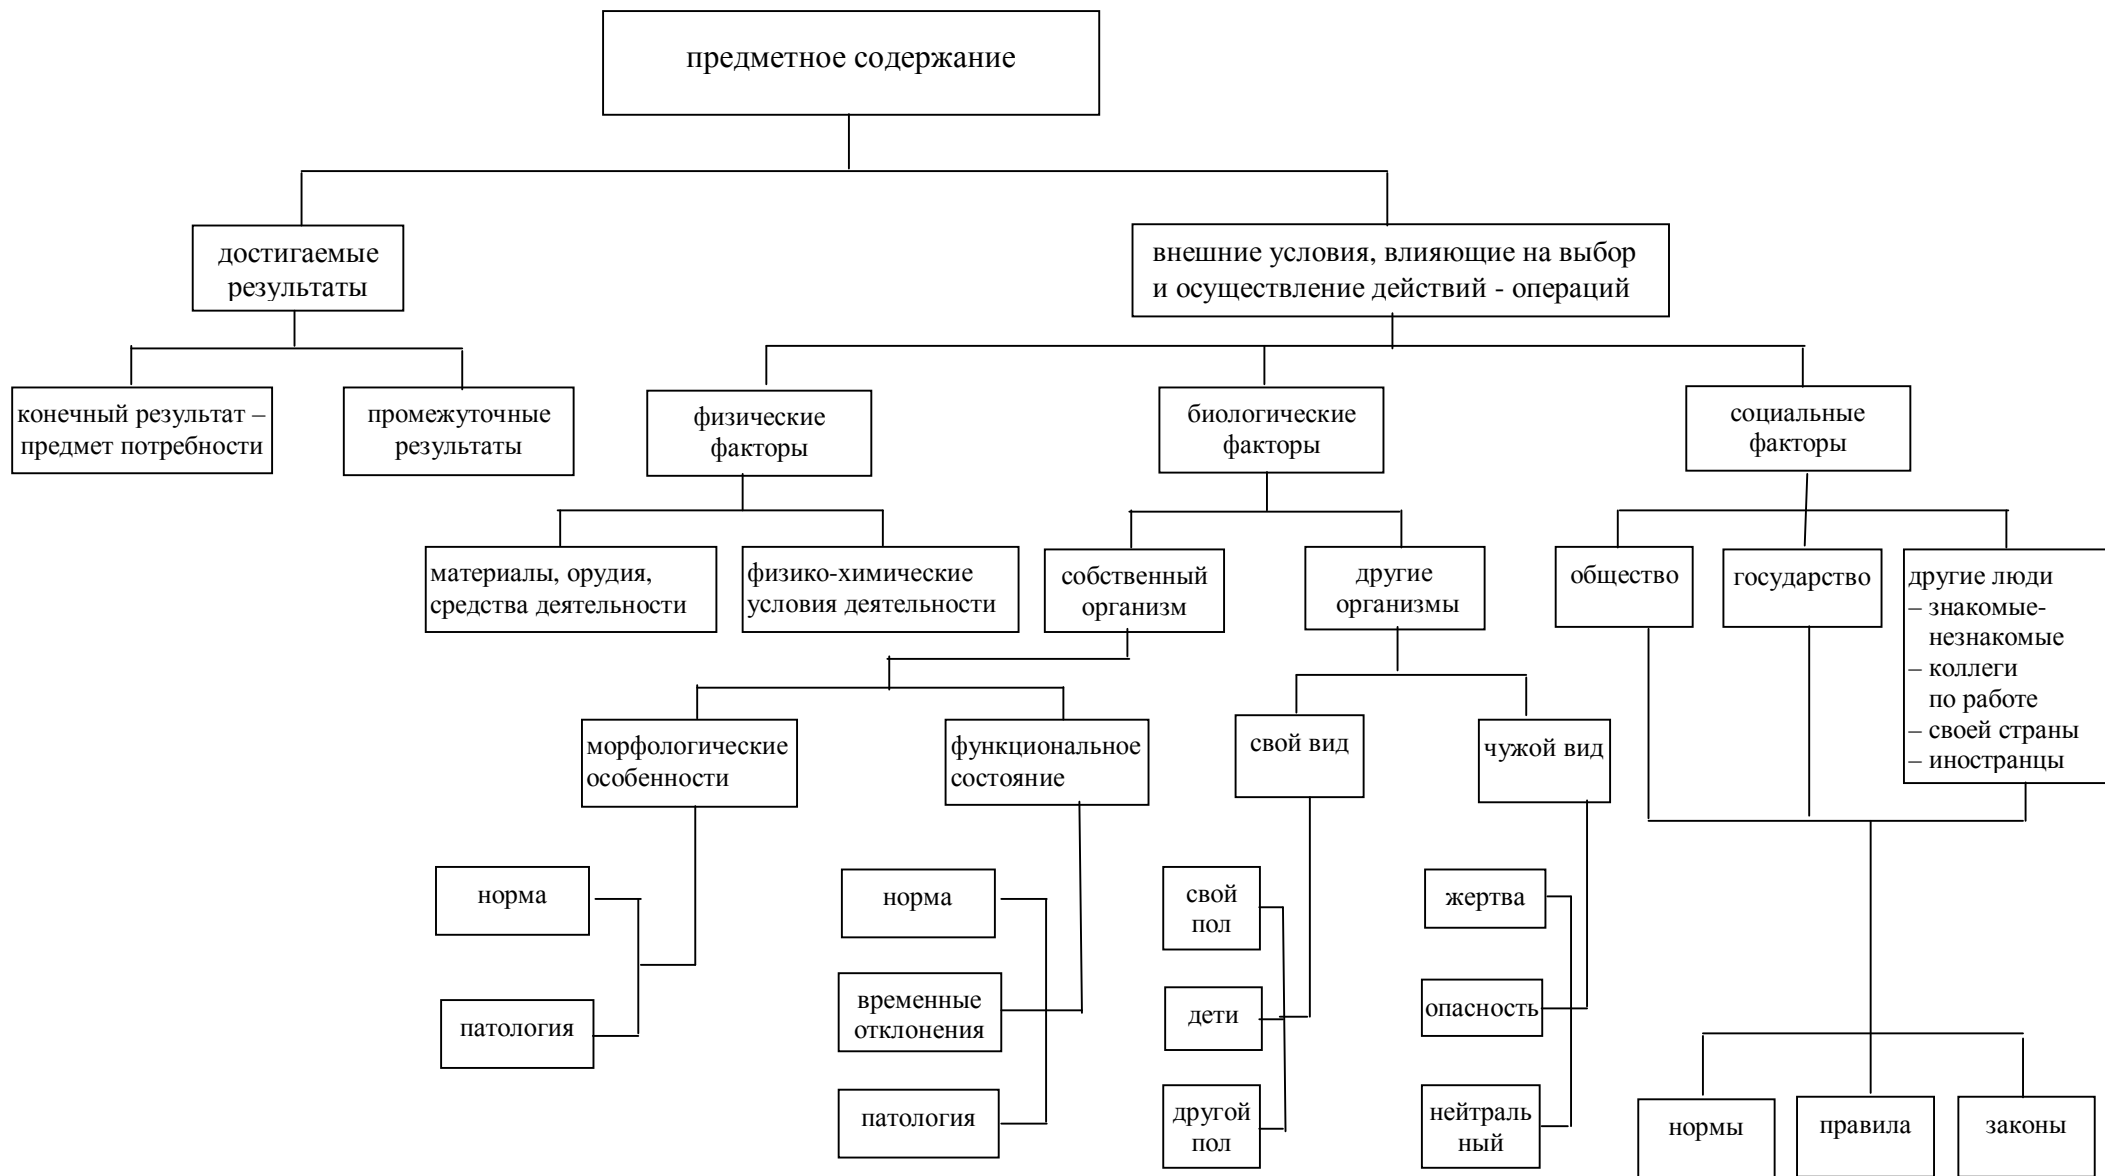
предметное содержание

достигаемые результаты

внешние условия, влияющие на выбор и осуществление действий - операций

конечный результат – предмет потребности

промежуточные результаты

физические факторы

биологические факторы

социальные факторы

материалы, орудия, средства деятельности

физико-химические условия деятельности

собственный организм

другие организмы

общество

государство

другие люди
– знакомые-незнакомые
– коллеги по работе
– своей страны
– иностранцы

морфологические особенности

функциональное состояние

свой вид

чужой вид

норма

патология

норма

временные отклонения

патология

свой пол

дети

другой пол

жертва

опасность

нейтральный

нормы

правила

законы